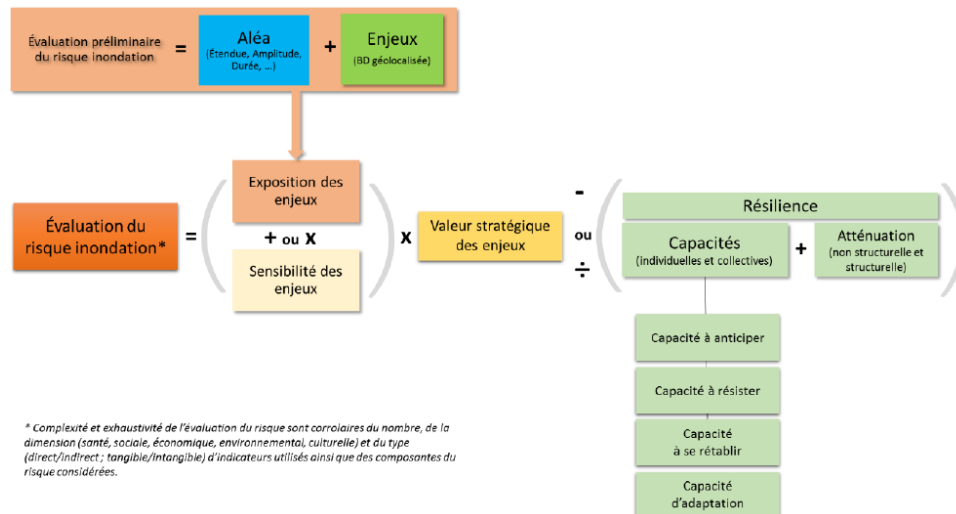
Évaluation préliminaire du risque inondation = Aléa (Étendue, Amplitude, Durée, …) + Enjeux (BD géolocalisée)

Évaluation du risque inondation* = ( Exposition des enjeux + ou x Sensibilité des enjeux ) x Valeur stratégique des enjeux - ou ÷ ( Résilience Capacités (individuelles et collectives) + Atténuation (non structurelle et structurelle) )

Capacité à anticiper

Capacité à résister

Capacité à se rétablir

Capacité d'adaptation

* Complexité et exhaustivité de l'évaluation du risque sont corrolaires du nombre, de la dimension (santé, sociale, économique, environnemental, culturelle) et du type (direct/indirect ; tangible/intangible) d'indicateurs utilisés ainsi que des composantes du risque considérées.